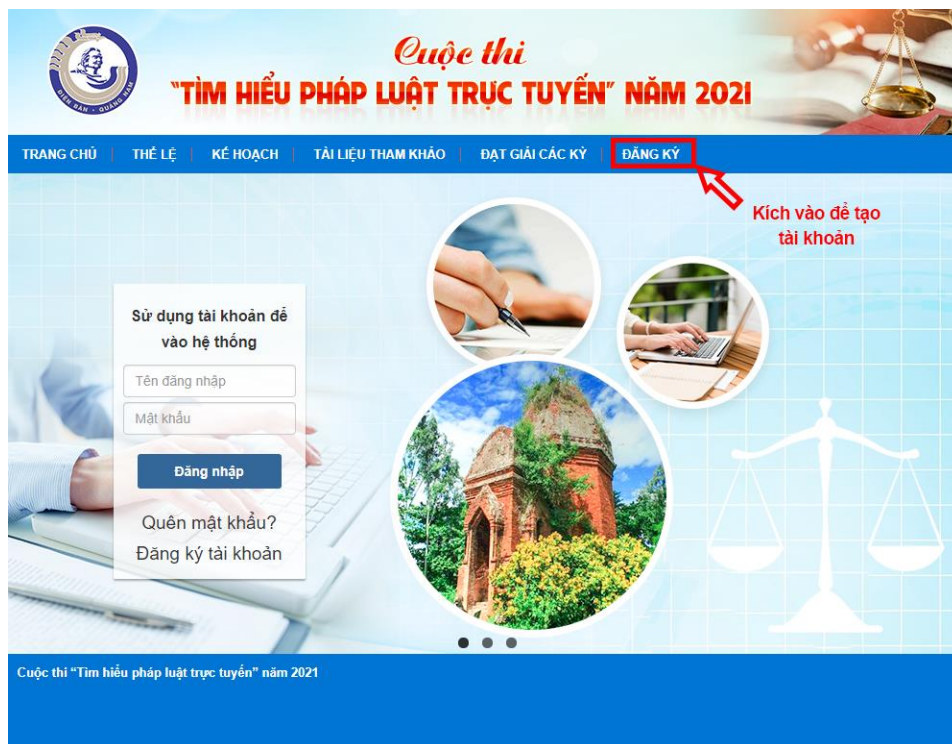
ĐIỆN BÀN - QUẢNG NAM

Cuộc thi
"TÌM HIỂU PHÁP LUẬT TRỰC TUYẾN" NĂM 2021

TRANG CHỦ | THỂ LỆ | KẾ HOẠCH | TÀI LIỆU THAM KHẢO | ĐẠT GIẢI CÁC KỲ | ĐĂNG KÝ

Kích vào để tạo tài khoản

Sử dụng tài khoản để vào hệ thống

Tên đăng nhập

Mật khẩu

Đăng nhập

Quên mật khẩu?

Đăng ký tài khoản

Cuộc thi "Tìm hiểu pháp luật trực tuyến" năm 2021